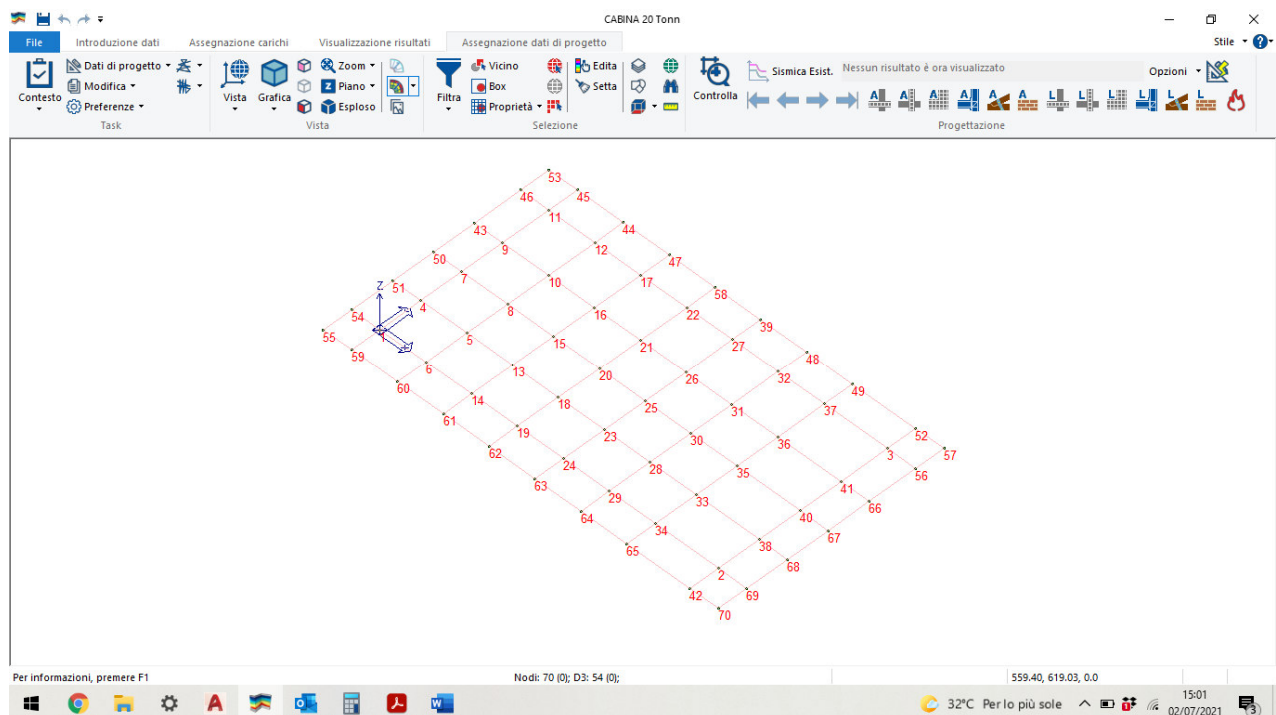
CABINA 20 Tonn

File | Introduzione dati | Assegnazione carichi | Visualizzazione risultati | Assegnazione dati di progetto

Stile

Contesto
Dati di progetto
Modifica
Preferenze
Task

Vista
Grafica
Zoom
Piano
Esploso
Vista

Filtra
Vicino
Box
Proprietà
Edita
Setta
Selezione

Controlla
Sismica Esist.
Nessun risultato è ora visualizzato
Opzioni
Progettazione

Z

53
46
45
11
43
44
9
12
50
47
7
10
17
51
58
4
8
16
22
54
39
55
5
15
21
27
59
48
6
13
20
26
32
60
49
14
18
25
31
37
61
19
52
23
30
36
62
3
57
24
28
35
41
56
63
29
33
66
64
40
34
67
65
38
2
68
42
69
70

Per informazioni, premere F1
Nodi: 70 (0); D3: 54 (0);
559.40, 619.03, 0.0

32°C Per lo più sole
15:01
02/07/2021
3